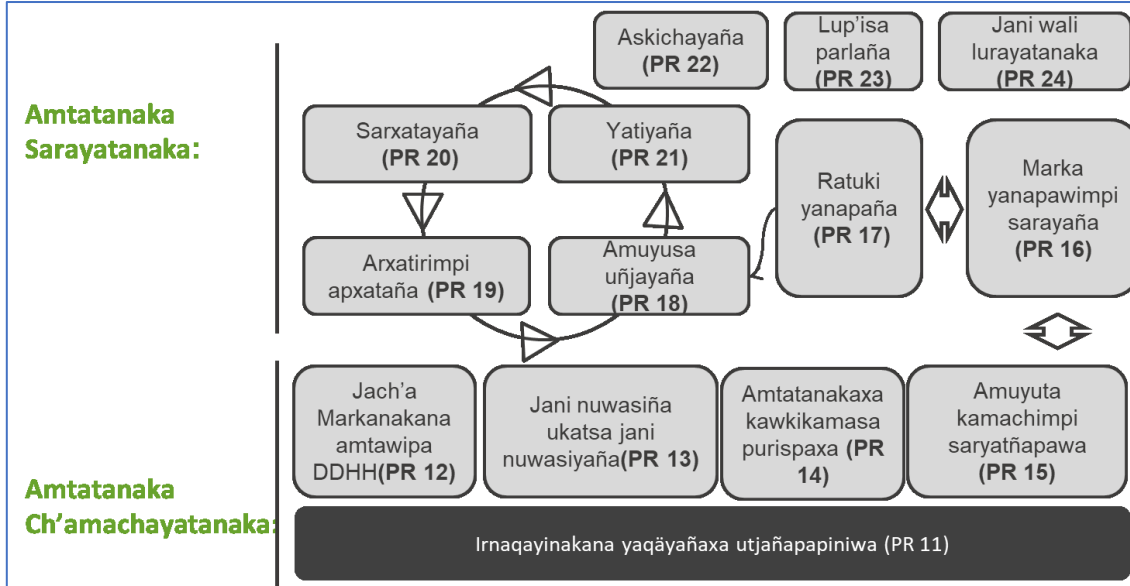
Amtatanaka Sarayatanaka:

Askichayaña (PR 22)

Lup'isa parlaña (PR 23)

Jani wali lurayatanaka (PR 24)

Sarxatayaña (PR 20)

Yatiyaña (PR 21)

Ratuki yanapaña (PR 17)

Marka yanapawimpi sarayaña (PR 16)

Arxatirimpi apxataña (PR 19)

Amuyusa uñjayaña (PR 18)

Amtatanaka Ch'amachayatanaka:

Jach'a Markanakana amtawipa DDHH(PR 12)

Jani nuwasiña ukatsa jani nuwasiyaña(PR 13)

Amtatanakaxa kawkikamasa purispaxa (PR 14)

Amuyuta kamachimpi saryatñapawa (PR 15)

Irnaqayinakana yaqäyañaxa utjañapapiniwa (PR 11)